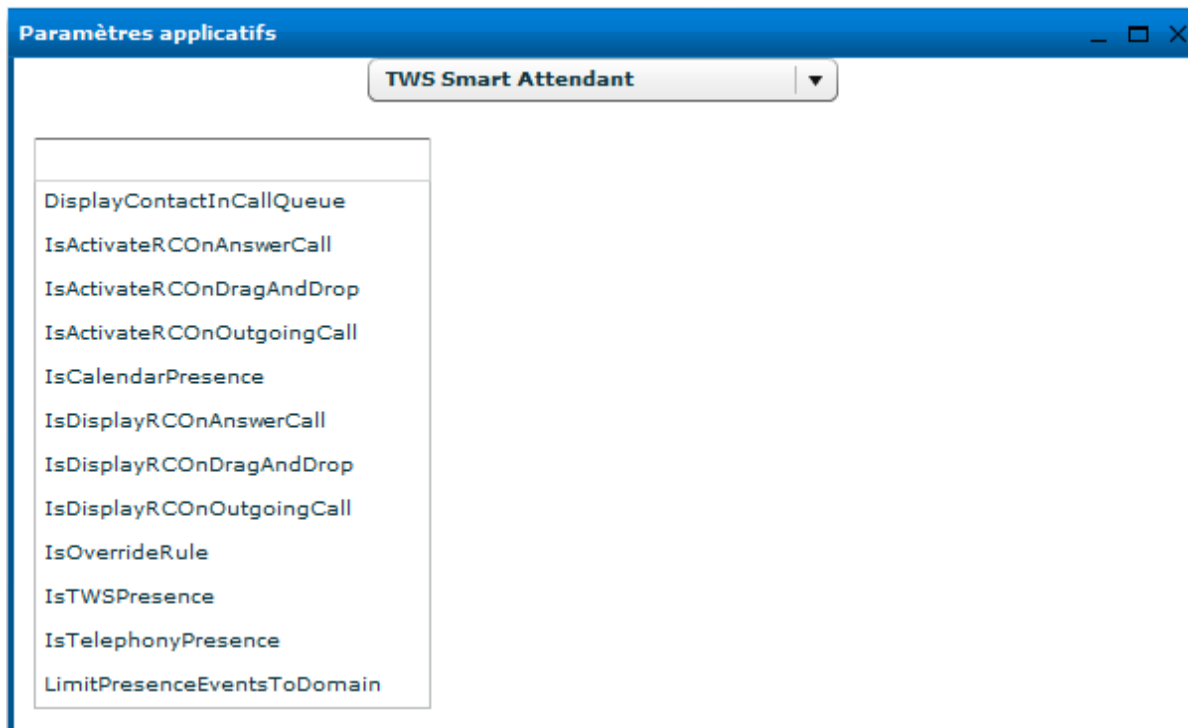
Paramètres applicatifs

TWS Smart Attendant

DisplayContactInCallQueue
IsActivateRCOnAnswerCall
IsActivateRCOnDragAndDrop
IsActivateRCOnOutgoingCall
IsCalendarPresence
IsDisplayRCOnAnswerCall
IsDisplayRCOnDragAndDrop
IsDisplayRCOnOutgoingCall
IsOverrideRule
IsTWSPresence
IsTelephonyPresence
LimitPresenceEventsToDomain